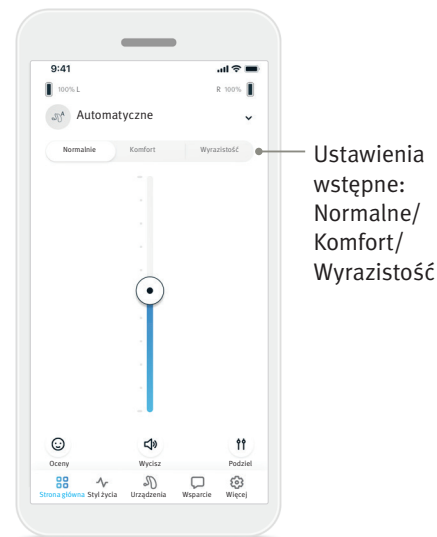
9:41

100% L

R 100%

Automatyczne

Normalnie

Komfort

Wyrazistość

Ustawienia wstępne: Normalne/ Komfort/ Wyrazistość

Oceny

Wycisz

Podziel

Strona główna

Styl życia

Urządzenia

Wsparcie

Więcej